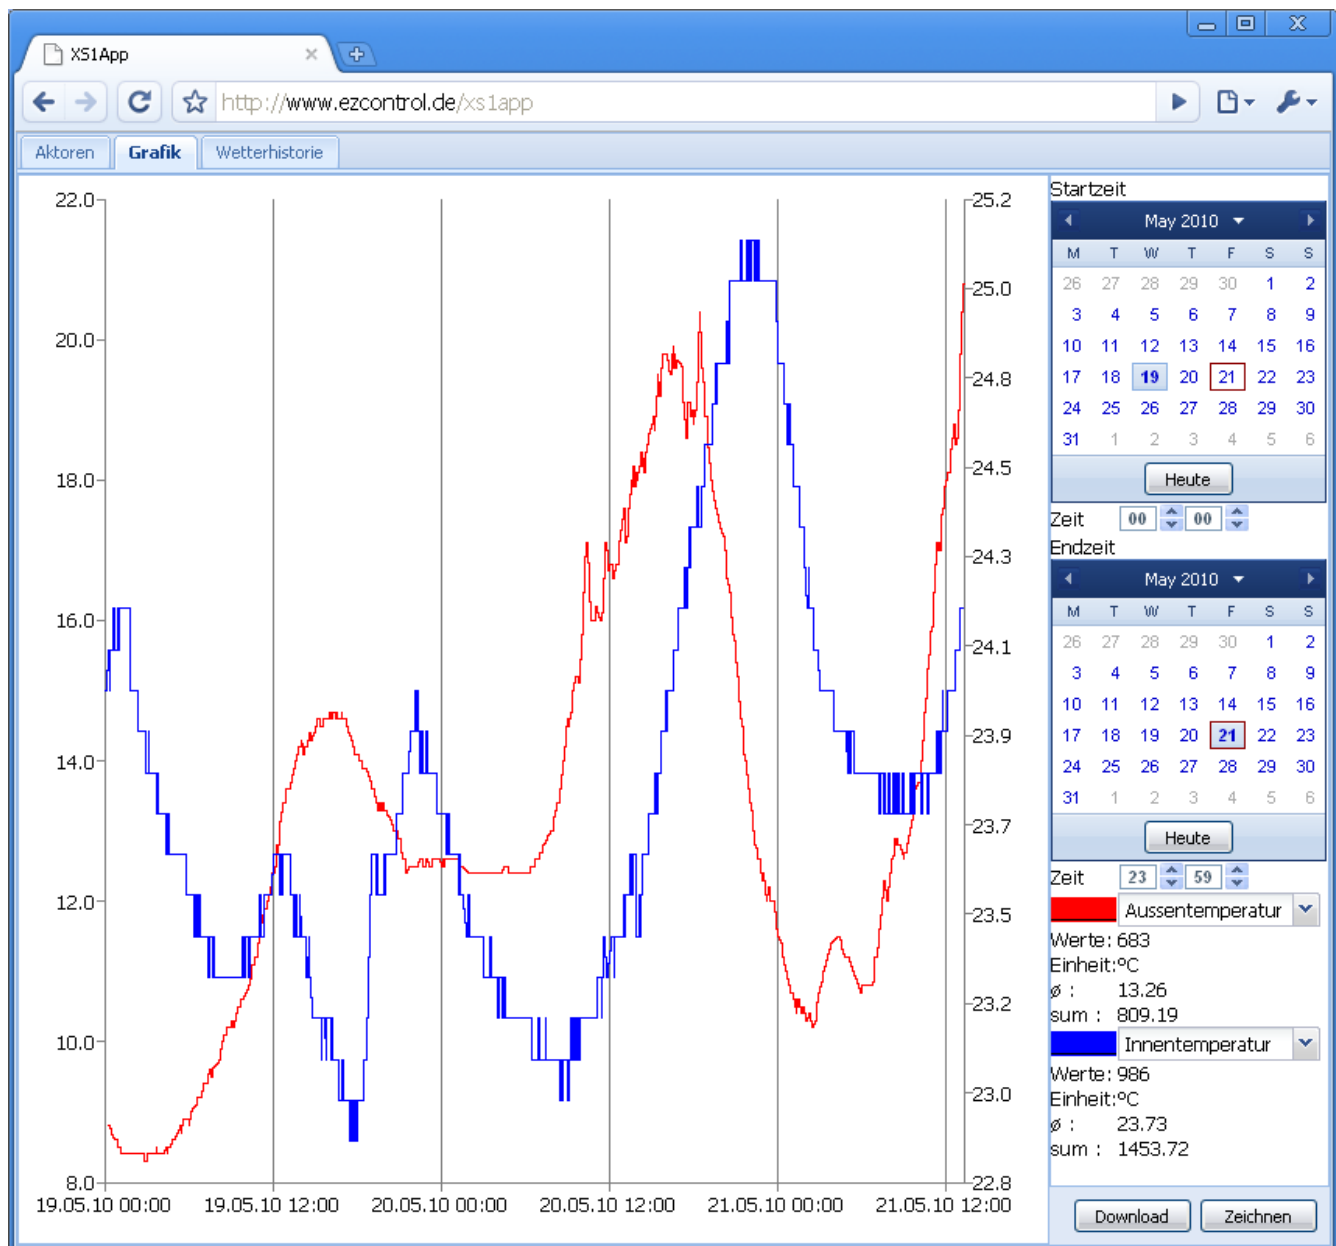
XS1App

http://www.ezcontrol.de/xs1app

Aktoren Grafik Wetterhistorie

22.0
20.0
18.0
16.0
14.0
12.0
10.0
8.0

25.2
25.0
24.8
24.5
24.3
24.1
23.9
23.7
23.5
23.2
23.0
22.8

19.05.10 00:00 19.05.10 12:00 20.05.10 00:00 20.05.10 12:00 21.05.10 00:00 21.05.10 12:00

Startzeit

May 2010

| M | T | W | T | F | S | S |
|---|---|---|---|---|---|---|
| 26 | 27 | 28 | 29 | 30 | 1 | 2 |
| 3 | 4 | 5 | 6 | 7 | 8 | 9 |
| 10 | 11 | 12 | 13 | 14 | 15 | 16 |
| 17 | 18 | 19 | 20 | 21 | 22 | 23 |
| 24 | 25 | 26 | 27 | 28 | 29 | 30 |
| 31 | 1 | 2 | 3 | 4 | 5 | 6 |

Heute

Zeit 00 00

Endzeit

May 2010

| M | T | W | T | F | S | S |
|---|---|---|---|---|---|---|
| 26 | 27 | 28 | 29 | 30 | 1 | 2 |
| 3 | 4 | 5 | 6 | 7 | 8 | 9 |
| 10 | 11 | 12 | 13 | 14 | 15 | 16 |
| 17 | 18 | 19 | 20 | 21 | 22 | 23 |
| 24 | 25 | 26 | 27 | 28 | 29 | 30 |
| 31 | 1 | 2 | 3 | 4 | 5 | 6 |

Heute

Zeit 23 59

Aussentemperatur
Werte: 683
Einheit:°C
ø : 13.26
sum : 809.19

Innentemperatur
Werte: 986
Einheit:°C
ø : 23.73
sum : 1453.72

Download Zeichnen